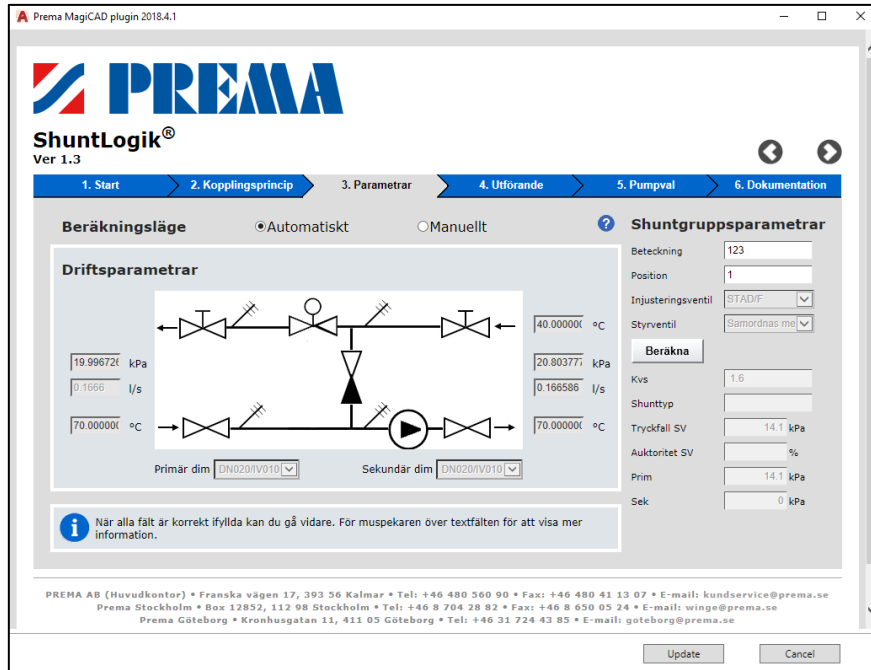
Prema MagiCAD plugin 2018.4.1

PREMA

ShuntLogik®
Ver 1.3

1. Start
2. Kopplingsprincip
3. Parametrar
4. Utförande
5. Pumpval
6. Dokumentation

Beräkningsläge
Automatiskt
Manuellt

Driftsparametrar

40.000000 °C
19.996720 kPa
20.803777 kPa
0.1666 l/s
0.166586 l/s
70.000000 °C
70.000000 °C

Primär dim DN020/IV010
Sekundär dim DN020/IV010

När alla fält är korrekt ifyllda kan du gå vidare. För muspekaren över textfälten för att visa mer information.

Shuntgruppsparametrar
Beteckning 123
Position 1
Injusteringsventil STAD/F
Styrventil Samordnas me
Beräkna
Kvs 1.6
Shunttyp
Tryckfall SV 14.1 kPa
Auktoritet SV %
Prim 14.1 kPa
Sek 0 kPa

PREMA AB (Huvudkontor) • Franska vägen 17, 393 56 Kalmar • Tel: +46 480 560 90 • Fax: +46 480 41 13 07 • E-mail: kundservice@prema.se
Prema Stockholm • Box 12852, 112 98 Stockholm • Tel: +46 8 704 28 82 • Fax: +46 8 650 05 24 • E-mail: winge@prema.se
Prema Göteborg • Kronhusgatan 11, 411 05 Göteborg • Tel: +46 31 724 43 85 • E-mail: goteborg@prema.se

Update
Cancel